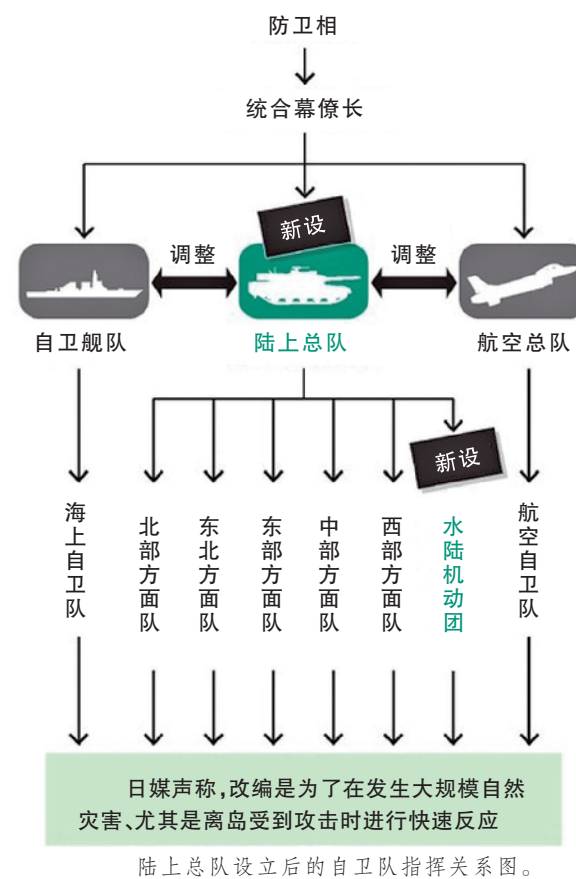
防卫相

统合幕僚长

新设

调整

调整

自卫舰队

陆上总队

航空总队

新设

海上自卫队

北部方面队

东北方面队

东部方面队

中部方面队

西部方面队

水陆机动团

航空自卫队

日媒声称，改编是为了在发生大规模自然灾害、尤其是离岛受到攻击时进行快速反应

陆上总队设立后的自卫队指挥关系图。